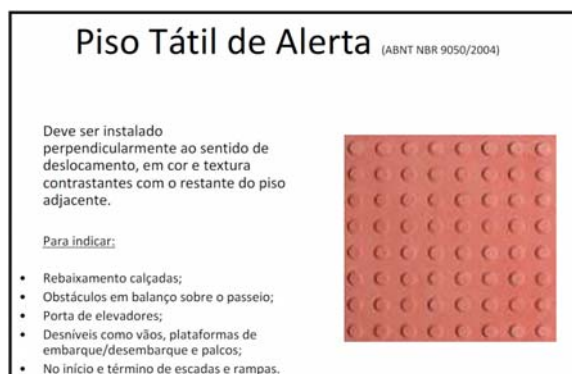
Piso Tátil de Alerta (ABNT NBR 9050/2004)

Deve ser instalado perpendicularmente ao sentido de deslocamento, em cor e textura contrastantes com o restante do piso adjacente.

Para indicar:

- Rebaixamento calçadas;
- Obstáculos em balanço sobre o passeio;
- Porta de elevadores;
- Desníveis como vãos, plataformas de embarque/desembarque e palcos;
- No início e término de escadas e rampas.